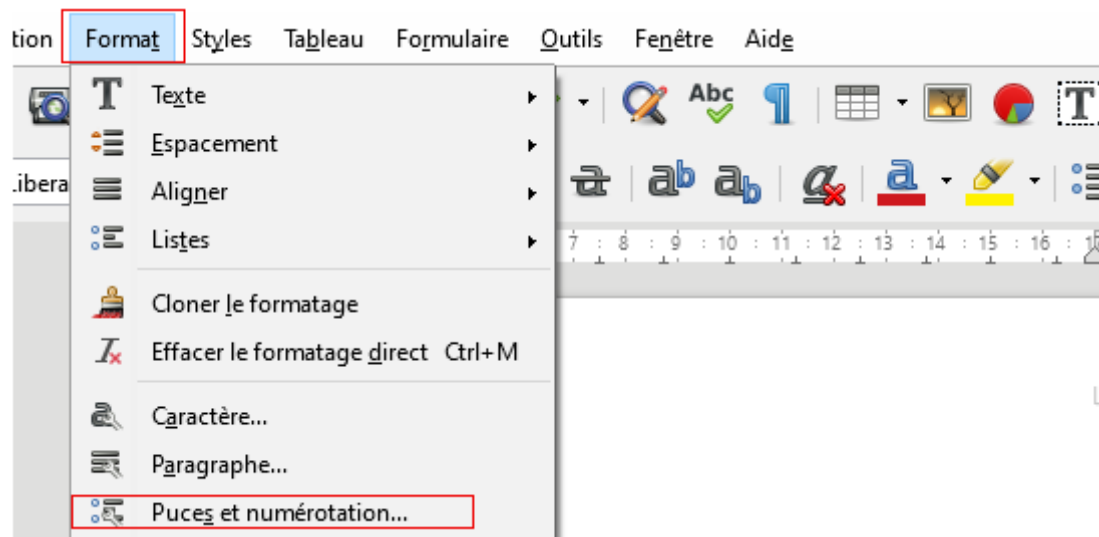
tion Format Styles Tableau Formulaire Outils Fenêtre Aide

Libera

Abc

7 8 9 10 11 12 13 14 15 16

Texte
Espacement
Aligner
Listes
Cloner le formatage
Effacer le formatage direct Ctrl+M
Caractère...
Paragraphe...
Puces et numérotation...